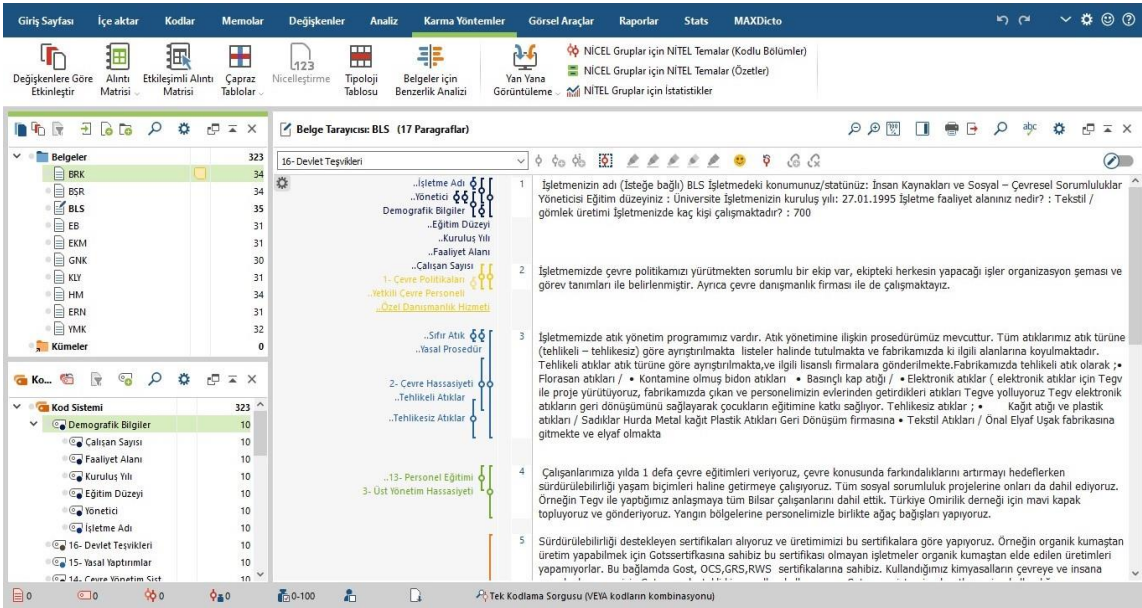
Giriş Sayfası İçe aktar Kodlar Memolar Değişkenler Analiz Karma Yöntemler Görsel Araçlar Raporlar Stats MAXDicto

Değişkenlere Göre Etkinleştir
Alıntı Matrisi
Etkileşimli Alıntı Matrisi
Çapraz Tablolar
Nicelleştirme
Tipoloji Tablosu
Belgeler için Benzerlik Analizi
Yan Yana Görüntüleme
NİCEL Gruplar için NİTEL Temalar (Kodlu Bölümler)
NİCEL Gruplar için NİTEL Temalar (Özetler)
NİTEL Gruplar için İstatistikler

Belgeler 323
BRK 34
BSR 34
BLS 35
EB 31
EKM 31
GNK 30
KLY 31
HM 34
ERN 31
YMK 32
Kümeler 0

Ko...
Kod Sistemi 323
Demografik Bilgiler 10
Çalışan Sayısı 10
Faaliyet Alanı 10
Kuruluş Yılı 10
Eğitim Düzeyi 10
Yönetici 10
İşletme Adı 10
16- Devlet Teşvikleri 10
15- Yasal Yaptırımlar 10
14- Çevre Yönetim Sist 10

Belge Tarayıcısı: BLS (17 Paragraflar)

16- Devlet Teşvikleri

..İşletme Adı
..Yönetici
Demografik Bilgiler
..Eğitim Düzeyi
..Kuruluş Yılı
..Faaliyet Alanı
..Çalışan Sayısı
1- Çevre Politikaları
..Yetkili Çevre Personeli
..Özel Danışmanlık Hizmeti
..Sıfır Atık
..Yasal Prosedür
2- Çevre Hassasiyeti
..Tehlikeli Atıklar
..Tehlikesiz Atıklar
..13- Personel Eğitimi
3- Üst Yönetim Hassasiyeti

1 İşletmenizin adı (İsteğe bağlı) BLS İşletmedeki konumunuz/statünüz: İnsan Kaynakları ve Sosyal – Çevresel Sorumluluklar Yöneticisi Eğitim düzeyiniz : Üniversite İşletmenizin kuruluş yılı: 27.01.1995 İşletme faaliyet alanınız nedir? : Tekstil / gömlek üretimi İşletmenizde kaç kişi çalışmaktadır? : 700

2 İşletmemizde çevre politikamızı yürütmekten sorumlu bir ekip var, ekipteki herkesin yapacağı işler organizasyon şeması ve görev tanımları ile belirlenmiştir. Ayrıca çevre danışmanlık firması ile de çalışmaktayız.

3 İşletmemizde atık yönetim programımız vardır. Atık yönetimine ilişkin prosedürümüz mevcuttur. Tüm atıklarımız atık türüne (tehlikeli – tehlikesiz) göre ayrıştırılmakta listeler halinde tutulmakta ve fabrikamızda ki ilgili alanlarına koyulmaktadır. Tehlikeli atıklar atık türüne göre ayrıştırılmakta,ve ilgili lisanslı firmalara gönderilmekte.Fabrikamızda tehlikeli atık olarak ;• Florasan atıkları / • Kontamine olmuş bidon atıkları • Basınçlı kap atığı / • Elektronik atıklar ( elektronik atıklar için Tegv ile proje yürütüyoruz, fabrikamızda çıkan ve personelimizin evlerinden getirdikleri atıkları Tegve yolluyoruz Tegv elektronik atıkların geri dönüşümünü sağlayarak çocukların eğitimine katkı sağlıyor. Tehlikesiz atıklar ; • Kağıt atığı ve plastik atıklar / Sadıklar Hurda Metal kağıt Plastik Atıkları Geri Dönüşüm firmasına • Tekstil Atıkları / Önal Elyaf Uşak fabrikasına gitmekte ve elyaf olmakta

4 Çalışanlarımıza yılda 1 defa çevre eğitimleri veriyoruz, çevre konusunda farkındalıkları artırmayı hedeflerken sürdürülebilirliği yaşam biçimleri haline getirmeye çalışıyoruz. Tüm sosyal sorumluluk projelerine onları da dahil ediyoruz. Örneğin Tegv ile yaptığımız anlaşmaya tim Bilsar çalışanları dahil ettik. Türkiye Omirilik derneği için mavi kapak topluyoruz ve gönderiyoruz. Yangın bölgelerine personelimizle birlikte ağaç bağışları yapıyoruz.

5 Sürdürülebilirliği destekleyen sertifikaları alıyoruz ve üretimimizi bu sertifikalara göre yapıyoruz. Örneğin organik kumaştan üretim yapabilmek için Gotssertifkasına sahibiz bu sertifika olmayan işletmeler organik kumaştan elde edilen üretimleri yapamıyorlar. Bu bağlamda Gost, OCS,GRS,RWS sertifikalarına sahibiz. Kullandığımız kimyasalların çevreye ve insana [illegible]

0 0 0 0 0-100 Tek Kodlama Sorgusu (VEYA kodların kombinasyonu)